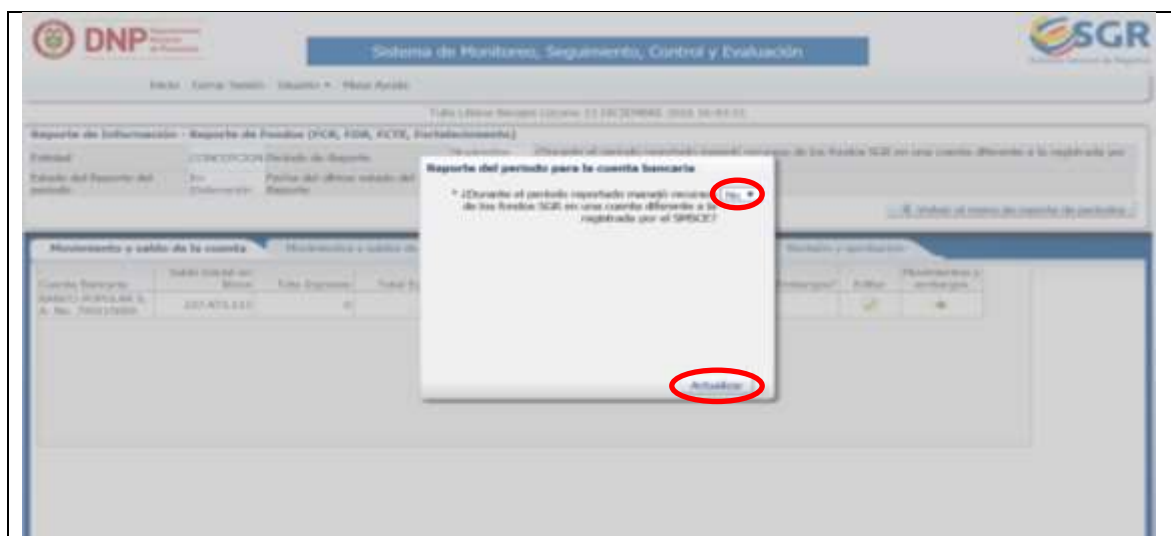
DNP

Sistema de Monitoreo, Seguimiento, Control y Evaluación

SGR

Inicio Cerrar Sesión Usuario ▾ Mesa Ayuda

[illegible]

Reporte de Información - Reporte de Fondos (FCR, FDR, FCTI, Fortalecimiento)

Entidad: CONCEPCION Periodo de Reporte

Estado del Reporte del periodo: En Elaboración Fecha del último estado del Reporte

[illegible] ¿Durante el periodo reportado manejó recursos de los fondos SGR en una cuenta diferente a la registrada por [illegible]

Reporte del periodo para la cuenta bancaria

* ¿Durante el periodo reportado manejó recursos de los fondos SGR en una cuenta diferente a la registrada por el SMSCE? No ▾

Actualizar

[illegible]

Movimiento y saldo de la cuenta

| Cuenta Bancaria | Saldo Inicial en Bloque | Total Ingresos | Total E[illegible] | Embargos? | Editar | Movimientos y embargos |
|---|---|---|---|---|---|---|
| BANCO POPULAR S. A. No. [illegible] | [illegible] | 0 | | | | |